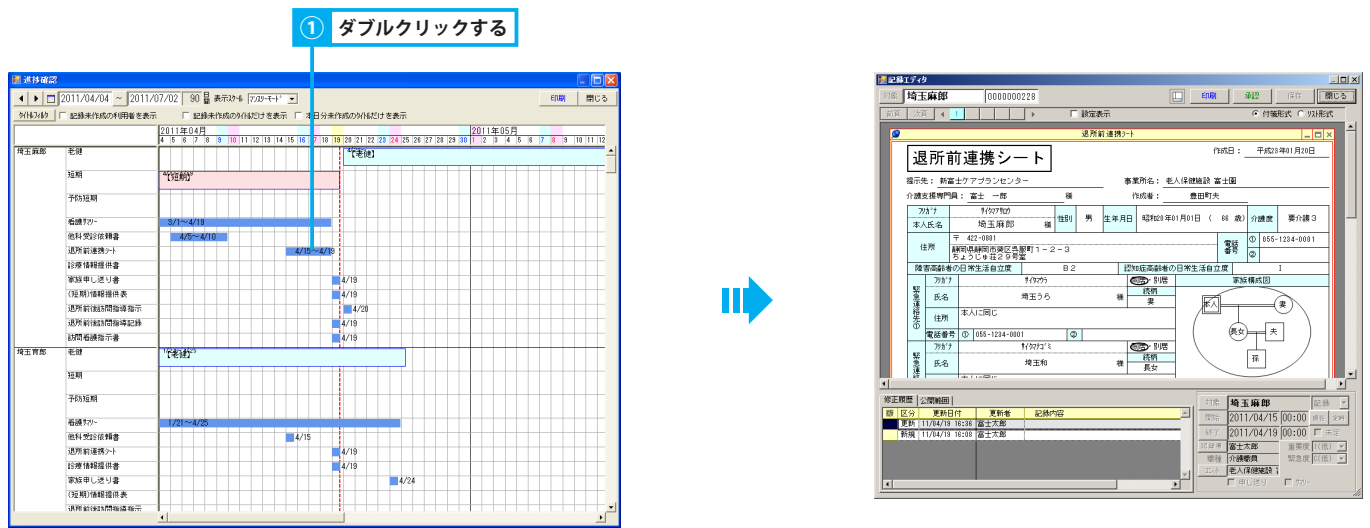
① ダブルクリックする

進捗確認

2011/04/04 ~ 2011/07/02 90 日 表示スケール マンスリーモード 印刷 閉じる

タイトルフィルタ 記録未作成の利用者を表示 記録未作成のタイトルだけを表示 本日分未作成のタイトルだけを表示

2011年04月 2011年05月

4 5 6 7 8 9 10 11 12 13 14 15 16 17 18 19 20 21 22 23 24 25 26 27 28 29 30 1 2 3 4 5 6 7 8 9 10 11 12

埼玉麻郎 老健 【老健】
短期 【短期】
予防短期
看護サマリー 3/1~4/19
他科受診依頼書 4/5~4/10
退所前連携シート 4/15~4/19
診療情報提供書
家族申し送り書 4/19
(短期)情報提供表 4/19
退所前後訪問指導指示 4/20
退所前後訪問指導記録 4/19
訪問看護指示書 4/19

埼玉育郎 老健 【老健】
短期
予防短期
看護サマリー 1/21~4/25
他科受診依頼書 4/15
退所前連携シート 4/19
診療情報提供書 4/19
家族申し送り書 4/24
(短期)情報提供表
退所前後訪問指導指示

記録エディタ

対象 埼玉麻郎 0000000228 印刷 確認 保存 閉じる

前頁 次頁 設定表示 付箋形式 リスト形式

退所前連携シート

退所前連携シート 作成日: 平成28年01月20日

提示先: 新富士ケアプランセンター 事業所名: 老人保健施設 富士園

介護支援専門員: 富士 一郎 様 作成者: 豊田町夫

| フリガナ | サイタマアサロウ | 性別 | 男 | 生年月日 | 昭和20年01月01日 ( 68 歳) | 介護度 | 要介護3 |
|---|---|---|---|---|---|---|---|
| 本人氏名 | 埼玉麻郎 様 | | | | | | |
| 住所 | 〒 422-0001 静岡県静岡市葵区呉服町1－2－3 ちょうじゅ荘2９号室 | | | | 電話番号 | ① 055-1234-0001 | ② |
| 障害高齢者の日常生活自立度 | B2 | | 認知症高齢者の日常生活自立度 | Ⅰ | | | |

緊急連絡先①

| フリガナ | サイタマウラ | 同居 別居 |
|---|---|---|
| 氏名 | 埼玉うら 様 | 続柄 妻 |
| 住所 | 本人に同じ | |
| 電話番号 | ① 055-1234-0001 | ② |

家族構成図

本人 妻 長女 夫 孫

緊急連絡先

| フリガナ | サイタマナゴミ | 同居 別居 |
|---|---|---|
| 氏名 | 埼玉和 様 | 続柄 長女 |

修正履歴 公開範囲

| 版 | 区分 | 更新日付 | 更新者 | 記録内容 |
|---|---|---|---|---|
| | 更新 | 11/04/19 16:36 | 富士太郎 | |
| | 新規 | 11/04/19 16:08 | 富士太郎 | |

対象 埼玉麻郎 記録
開始 2011/04/15 00:00 終日 定時
終了 2011/04/19 00:00 未定
記録者 富士太郎 重要度 (低)
職種 介護職員 緊急度 (低)
エリア 老人保健施設
申し送り 次回